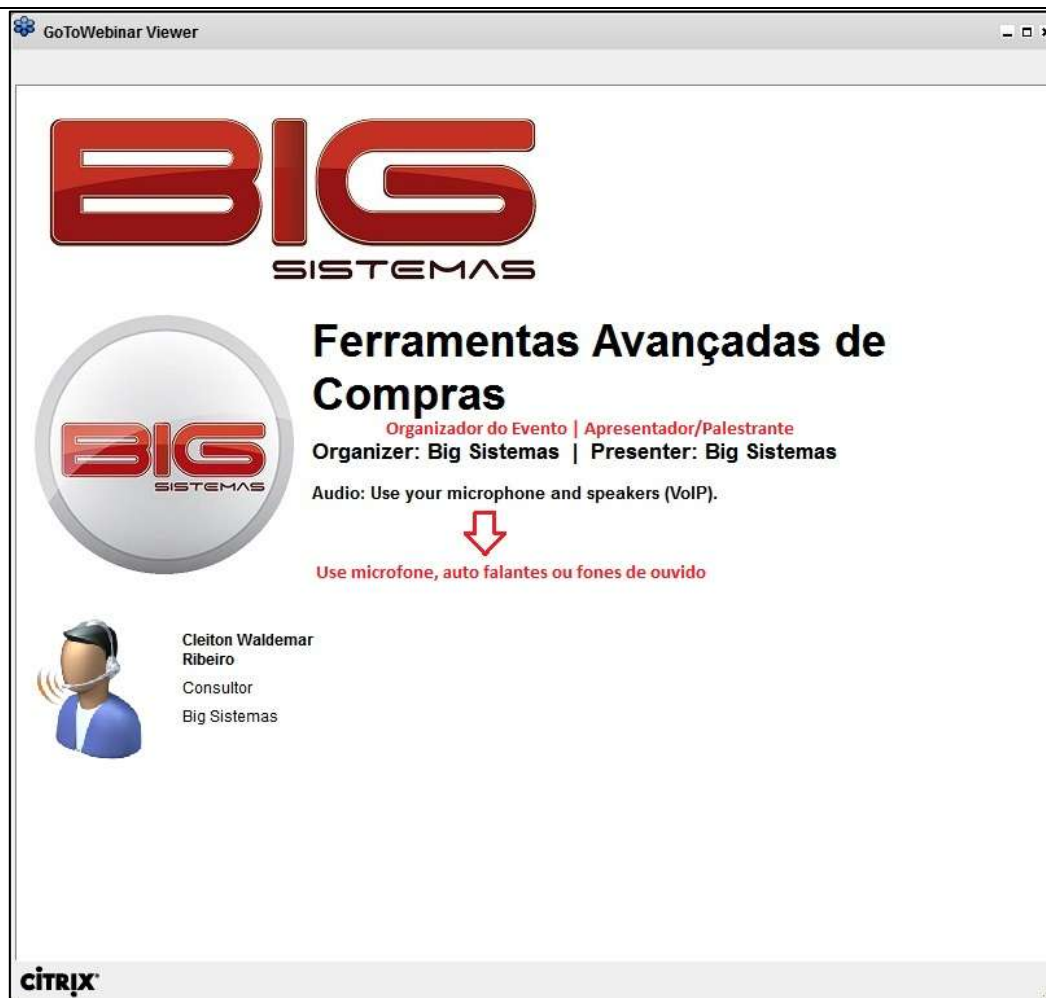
GoToWebinar Viewer

BIG
SISTEMAS

BIG
SISTEMAS

Ferramentas Avançadas de Compras

Organizador do Evento | Apresentador/Palestrante

Organizer: Big Sistemas | Presenter: Big Sistemas

Audio: Use your microphone and speakers (VoIP).

Use microfone, auto falantes ou fones de ouvido

Cleiton Waldemar Ribeiro
Consultor
Big Sistemas

CITRIX